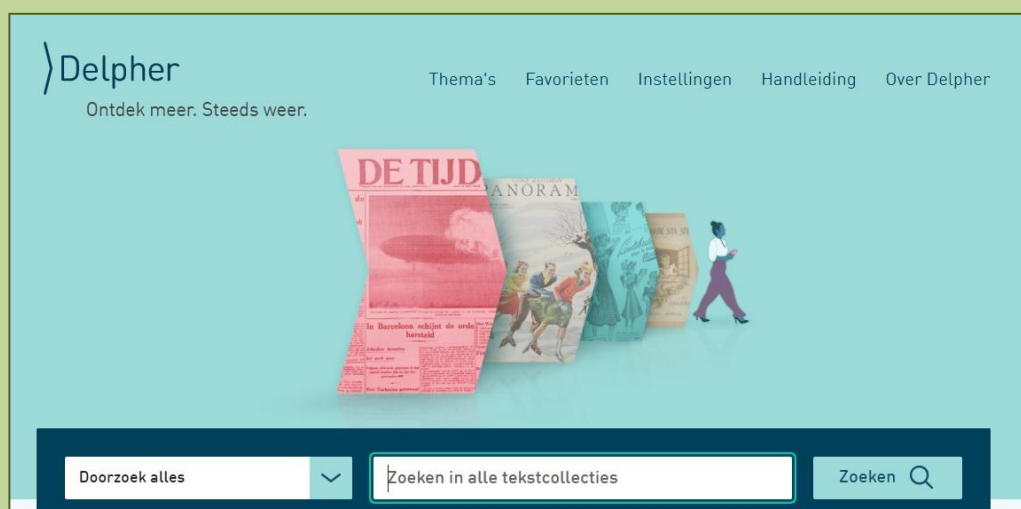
Delpher
Ontdek meer. Steeds weer.

Thema's Favorieten Instellingen Handleiding Over Delpher

DE TIJD

In Barcelona schijnt de orde hersteld

PANORAM

Doorzoek alles

Zoeken in alle tekstcollecties

Zoeken